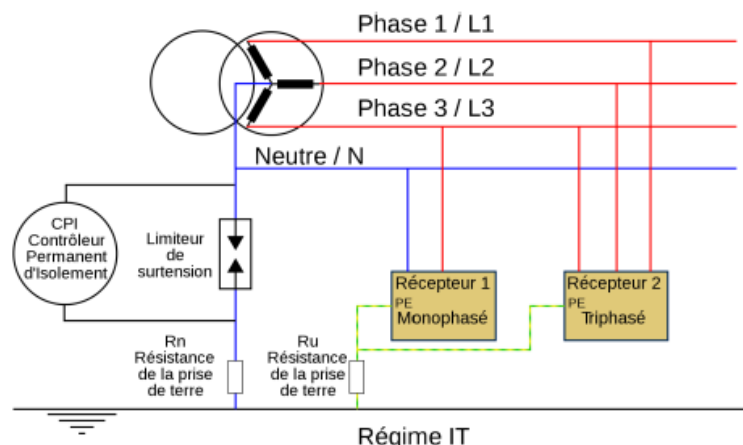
Phase 1 / L1

Phase 2 / L2

Phase 3 / L3

Neutre / N

CPI Contrôleur Permanent d'Isolement

Limiteur de surtension

Récepteur 1
PE
Monophasé

Récepteur 2
PE
Triphasé

Rn Résistance de la prise de terre

Ru Résistance de la prise de terre

Régime IT